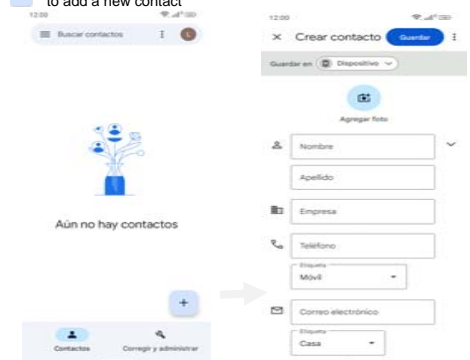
to add a new contact

12:00

Buscar contactos

Aún no hay contactos

+

Contactos

Corregir y administrar

12:00

Crear contacto

Guardar

Guardar en Dispositivo

Agregar foto

Nombre

Apellido

Empresa

Teléfono

Etiqueta

Móvil

Correo electrónico

Etiqueta

Casa